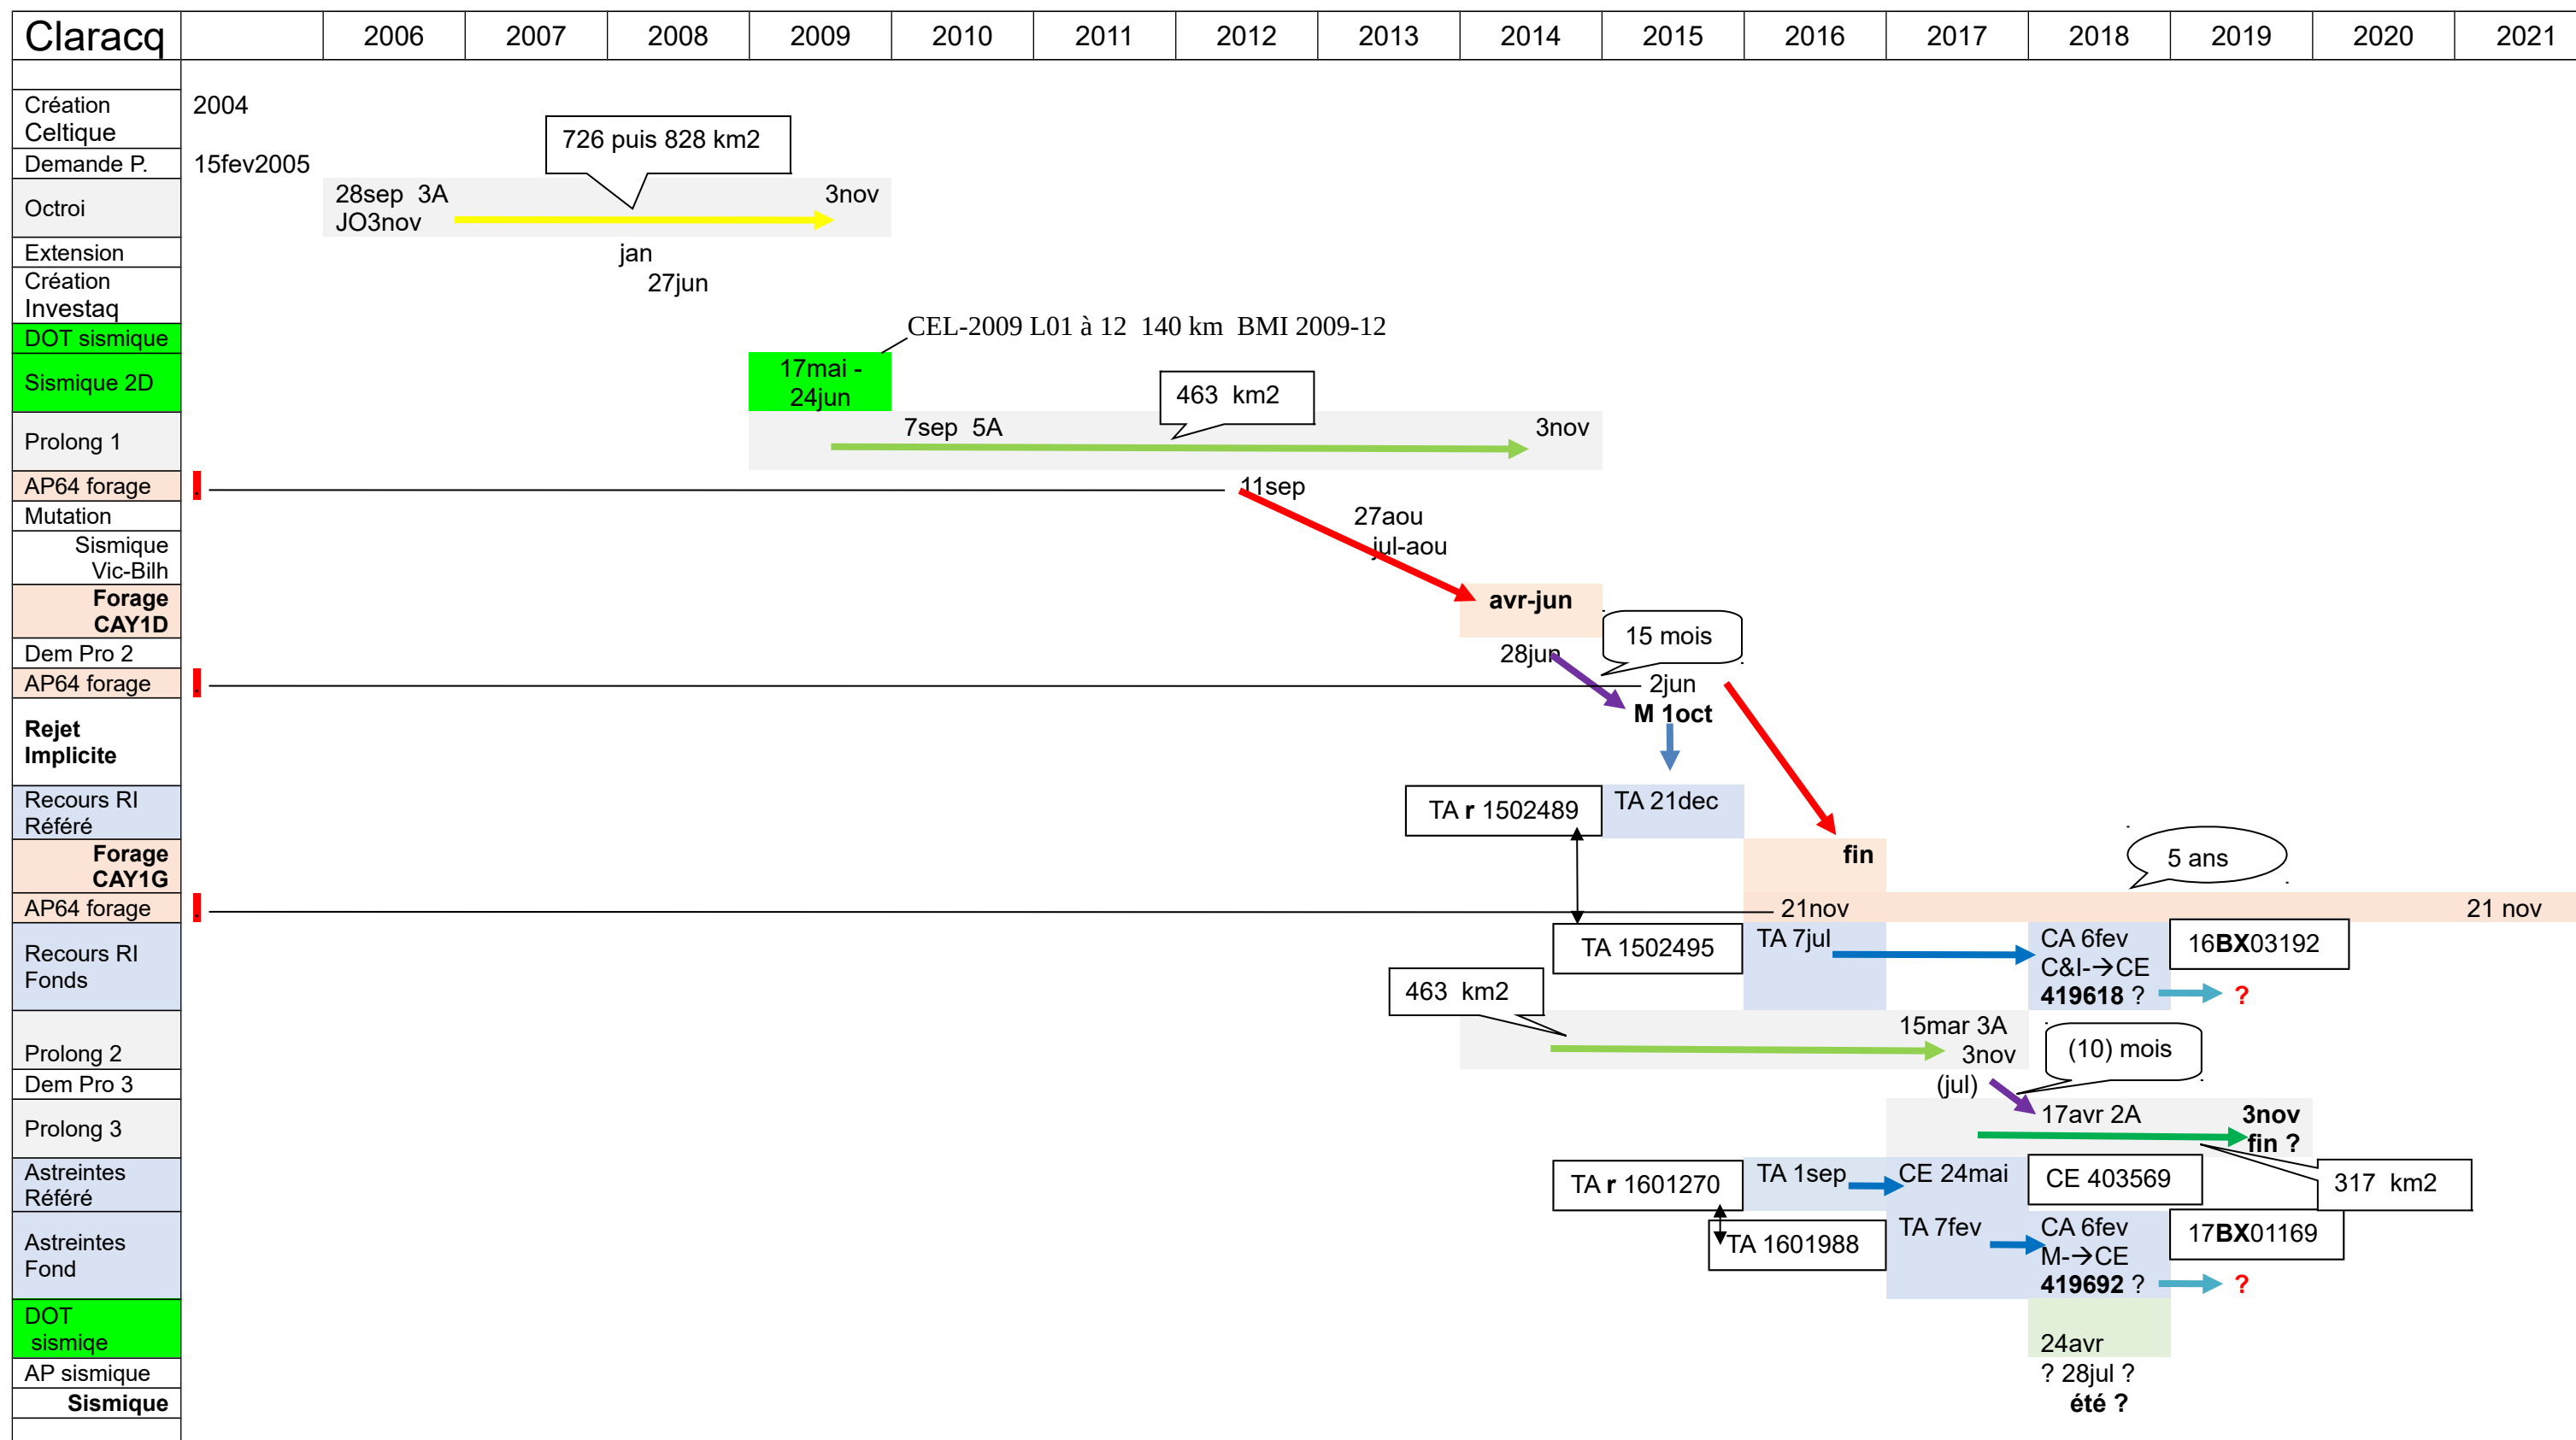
| Claracq | | 2006 | 2007 | 2008 | 2009 | 2010 | 2011 | 2012 | 2013 | 2014 | 2015 | 2016 | 2017 | 2018 | 2019 | 2020 | 2021 |
|---|---|---|---|---|---|---|---|---|---|---|---|---|---|---|---|---|---|

Création Celtique
2004
Demande P.
15fev2005
726 puis 828 km2
Octroi
28sep 3A
JO3nov
3nov
Extension
jan
Création Investaq
27jun
DOT sismique
CEL-2009 L01 à 12 140 km BMI 2009-12
Sismique 2D
17mai - 24jun
463 km2
Prolong 1
7sep 5A
3nov
AP64 forage
11sep
Mutation
27aou
Sismique Vic-Bilh
jul-aou
**Forage CAY1D**
**avr-jun**
15 mois
Dem Pro 2
28jun
AP64 forage
2jun
**M 1oct**
**Rejet Implicite**
Recours RI Référé
TA **r** 1502489
TA 21dec
**Forage CAY1G**
**fin**
5 ans
AP64 forage
21nov
21 nov
Recours RI Fonds
TA 1502495
TA 7jul
CA 6fev
C&I→CE
**419618** ?
16**BX**03192
?
463 km2
Prolong 2
15mar 3A
3nov
(10) mois
Dem Pro 3
(jul)
Prolong 3
17avr 2A
**3nov**
**fin ?**
Astreintes Référé
TA **r** 1601270
TA 1sep
CE 24mai
CE 403569
317 km2
Astreintes Fond
TA 1601988
TA 7fev
CA 6fev
M→CE
**419692** ?
17**BX**01169
?
DOT sismiqe
24avr
AP sismique
? 28jul ?
**Sismique**
**été ?**